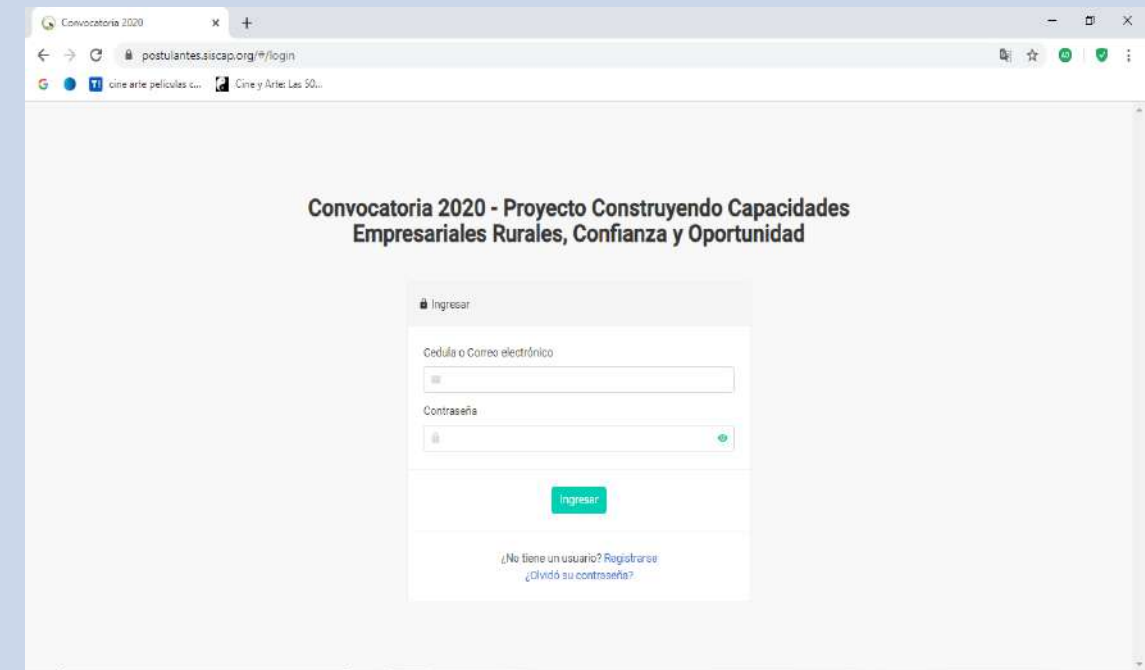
Convocatoria 2020

postulantes.siscap.org/#/login

cine arte peliculas c... Cine y Arte: Las 50...

Convocatoria 2020 - Proyecto Construyendo Capacidades Empresariales Rurales, Confianza y Oportunidad

Ingresar

Cedula o Correo electrónico

Contraseña

Ingresar

¿No tiene un usuario? Registrarse
¿Olvidó su contraseña?